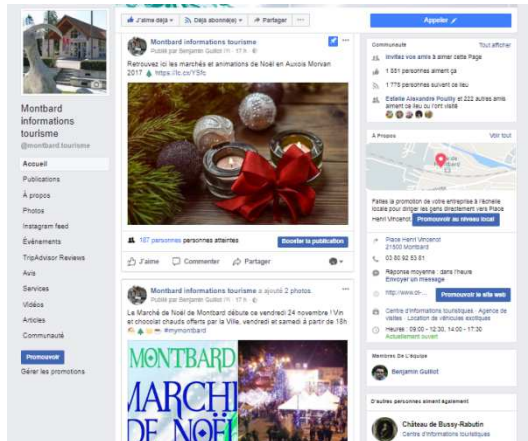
Montbard informations tourisme
@montbard.tourisme

Accueil
Publications
À propos
Photos
Instagram feed
Événements
TripAdvisor Reviews
Avis
Services
Vidéos
Articles
Communauté

Promouvoir
Gérer les promotions

J'aime déjà
Déjà abonné(e)
Partager
...
Appeler

Montbard informations tourisme
Publié par Benjamin Guillot · 17 h

Retrouvez ici les marchés et animations de Noël en Auxois Morvan 2017 https://t.co/YSfc

187 personnes personnes atteintes
Booster la publication

J'aime
Commenter
Partager

Montbard informations tourisme a ajouté 2 photos.
Publié par Benjamin Guillot · 17 h

Le Marché de Noël de Montbard débute ce vendredi 24 novembre ! Vin et chocolat chauds offerts par la Ville, vendredi et samedi à partir de 18h #mymontbard

MONTBARD
MARCHÉ
DE NOËL

Communauté
Tout afficher
Invitez vos amis à aimer cette Page
1 551 personnes aiment ça
1 776 personnes suivent ce lieu
Estelle Alexandre Pouilly et 222 autres amis aiment ça ou l'ont visité

À Propos
Voir tout
Montbard
Faites la promotion de votre entreprise à l'échelle locale pour diriger les gens directement vers Place Henri Vincenot.
Promouvoir au niveau local
Place Henri Vincenot
21500 Montbard
03 80 92 53 81
Réponse moyenne : dans l'heure
Envoyer un message
http://www.ot-...
Promouvoir le site web
Centre d'informations touristiques · Agence de visites · Location de véhicules exotiques
Heures : 09:00 - 12:30, 14:00 - 17:30
Actuellement ouvert

Membres De L'équipe
Benjamin Guillot

D'autres personnes aiment également
Château de Bussy-Rabutin
Centre d'informations touristiques